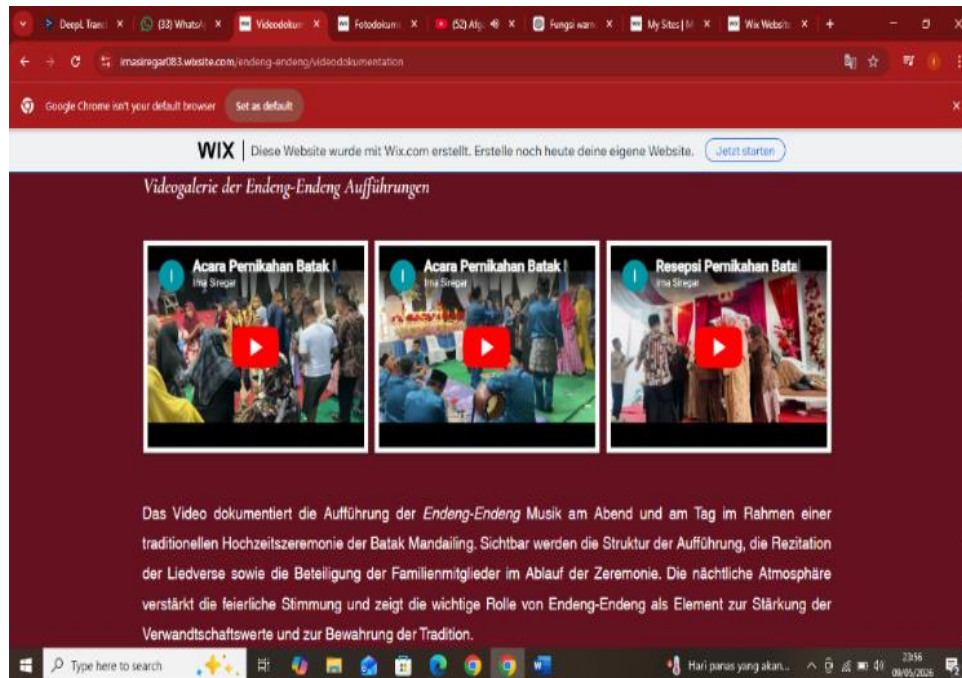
DeepL Trans × (33) WhatsA × Videodokum × Fotodokum × (52) Afg × Fungsi warn × My Sites | M × Wix Websit × +

imasiregar083.wixsite.com/endeng-endeng/videodokumentation

Google Chrome isn't your default browser Set as default

WIX | Diese Website wurde mit Wix.com erstellt. Erstelle noch heute deine eigene Website. Jetzt starten

Videogalerie der Endeng-Endeng Aufführungen

Acara Pernikahan Batak I
Ima Siregar

Acara Pernikahan Batak I
Ima Siregar

Resepsi Pernikahan Batal
Ima Siregar

Das Video dokumentiert die Aufführung der Endeng-Endeng Musik am Abend und am Tag im Rahmen einer traditionellen Hochzeitszeremonie der Batak Mandailing. Sichtbar werden die Struktur der Aufführung, die Rezitation der Liedverse sowie die Beteiligung der Familienmitglieder im Ablauf der Zeremonie. Die nächtliche Atmosphäre verstärkt die feierliche Stimmung und zeigt die wichtige Rolle von Endeng-Endeng als Element zur Stärkung der Verwandtschaftswerte und zur Bewahrung der Tradition.

Type here to search

Hari panas yang akan...

23:56
09/05/2026